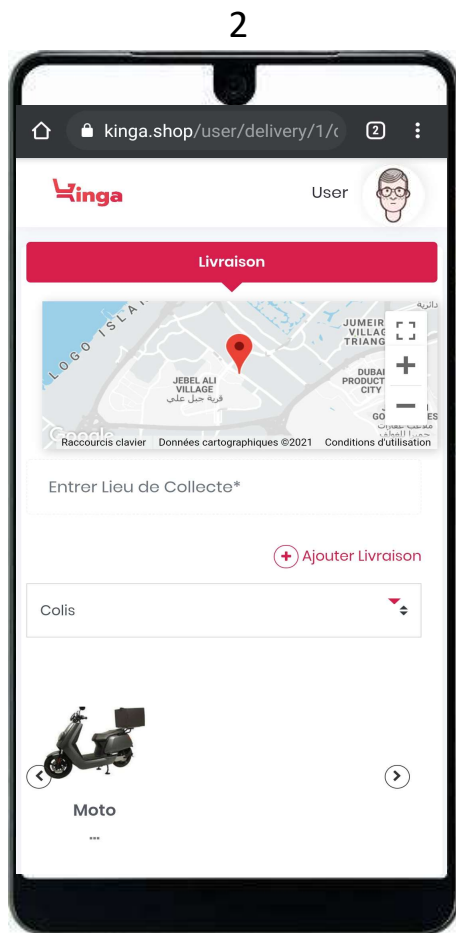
2

kinga.shop/user/delivery/1/c

2

Kinga

User

Livraison

LOGO ISLA

JUMEIR VILLAG TRIANG

JEBEL ALI VILLAGE قرية جبل علي

DUBAI PRODUCT CITY

GO ES

Google

Raccourcis clavier Données cartographiques ©2021 Conditions d'utilisation

Entrer Lieu de Collecte*

Ajouter Livraison

Colis

Moto

...